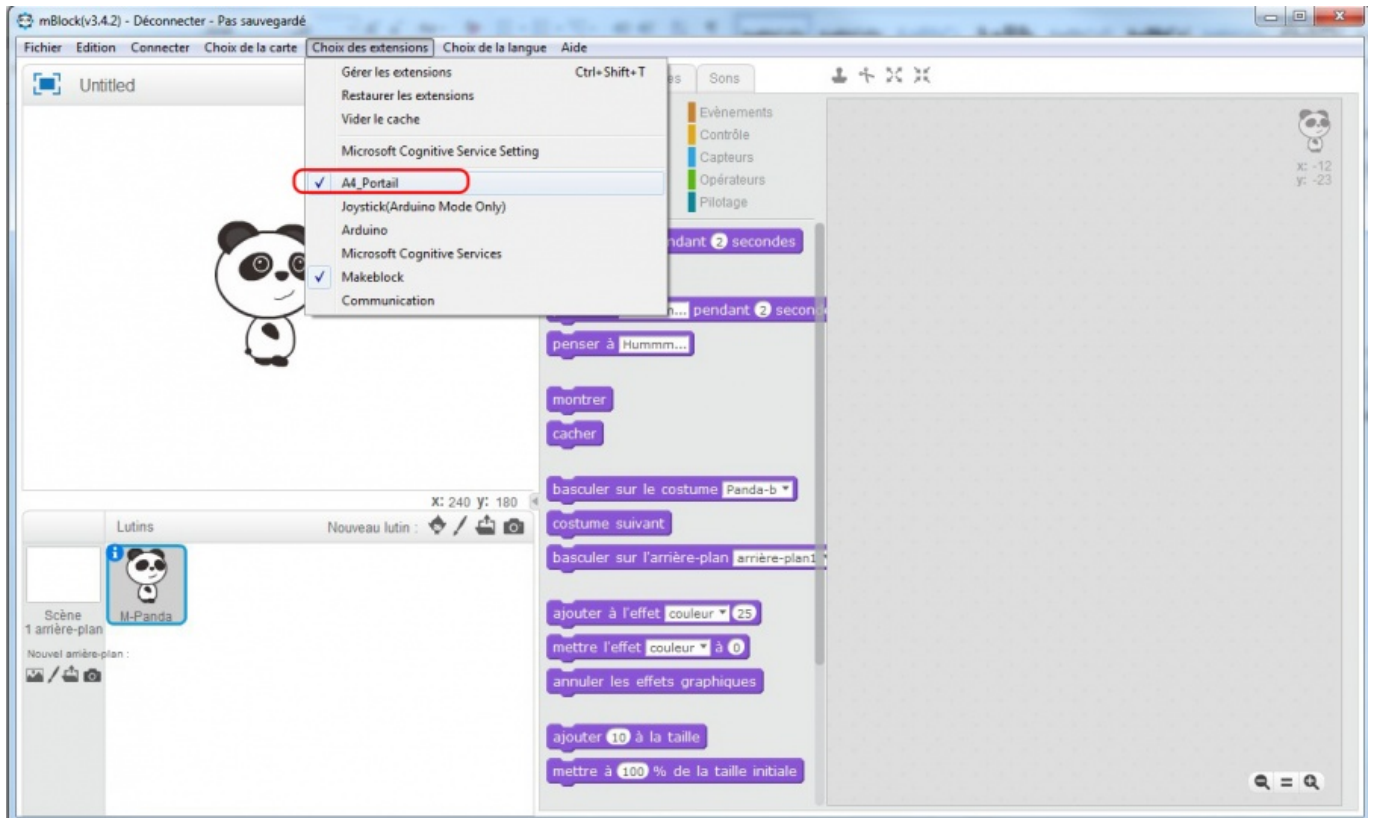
mBlock(v3.4.2) - Déconnecter - Pas sauvegardé

Fichier Edition Connecter Choix de la carte Choix des extensions Choix de la langue Aide

Untitled

Gérer les extensions Ctrl+Shift+T
Restaurer les extensions
Vider le cache
Microsoft Cognitive Service Setting
✓ A4_Portail
Joystick(Arduino Mode Only)
Arduino
Microsoft Cognitive Services
✓ Makeblock
Communication

es Sons

Evènements
Contrôle
Capteurs
Opérateurs
Pilotage

ndant 2 secondes

... pendant 2 secon

penser à Hummm...

montrer

cacher

basculer sur le costume Panda-b

costume suivant

basculer sur l'arrière-plan arrière-plan1

ajouter à l'effet couleur 25

mettre l'effet couleur à 0

annuler les effets graphiques

ajouter 10 à la taille

mettre à 100 % de la taille initiale

x: -12
y: -23

x: 240 y: 180

Lutins

Nouveau lutin :

Scène
1 arrière-plan

M-Panda

Nouvel arrière-plan :